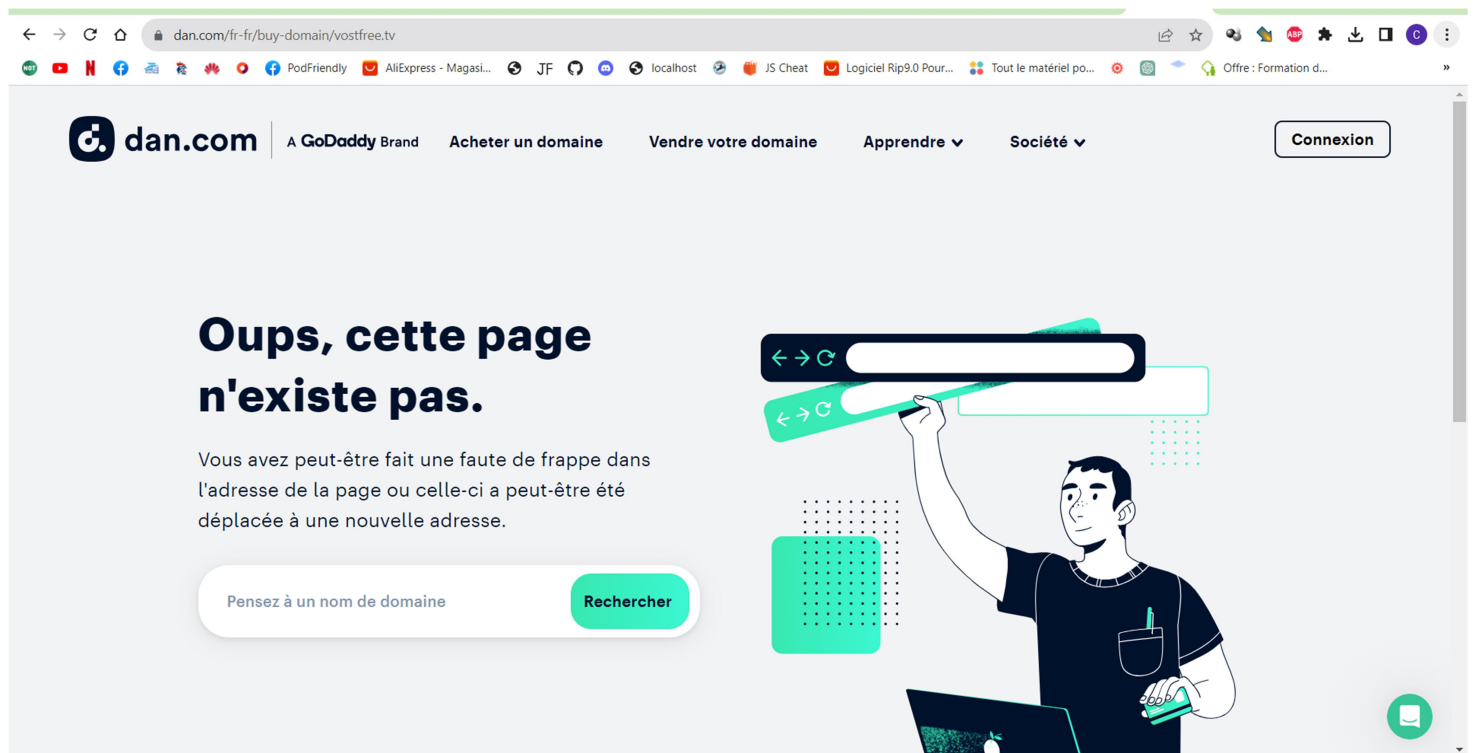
dan.com/fr-fr/buy-domain/vostfree.tv

PodFriendly AliExpress - Magasi... JF localhost JS Cheat Logiciel Rip9.0 Pour... Tout le matériel po... Offre : Formation d...

dan.com A GoDaddy Brand Acheter un domaine Vendre votre domaine Apprendre Société Connexion

Oups, cette page n'existe pas.

Vous avez peut-être fait une faute de frappe dans l'adresse de la page ou celle-ci a peut-être été déplacée à une nouvelle adresse.

Pensez à un nom de domaine Rechercher